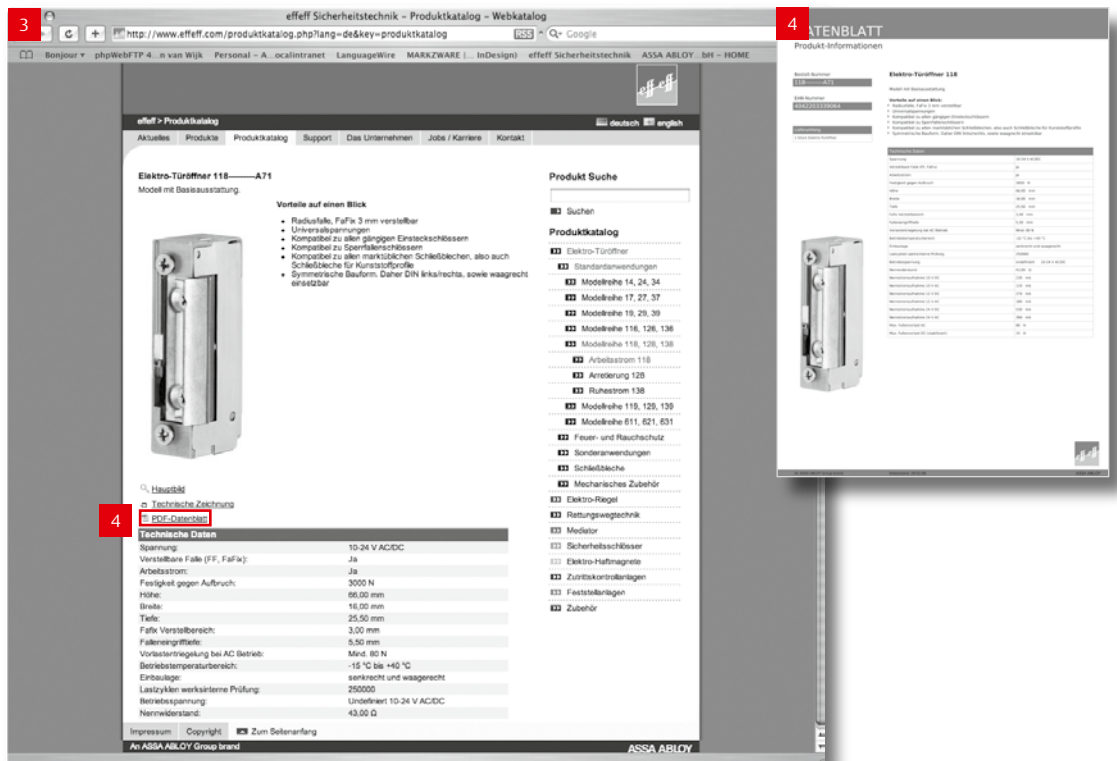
3

effeff Sicherheitstechnik – Produktkatalog – Webkatalog

http://www.effeff.com/produktkatalog.php?lang=de&key=produktkatalog

RSS

Google

Bonjour ▾ phpWebFTP 4...n van Wijk Personal – A...ocalintranet LanguageWire MARKZWARE (... InDesign) effeff Sicherheitstechnik ASSA ABLOY ...bH – HOME

effeff > Produktkatalog

deutsch english

Aktuelles Produkte Produktkatalog Support Das Unternehmen Jobs / Karriere Kontakt

Elektro-Türöffner 118———A71

Modell mit Basisausstattung.

Vorteile auf einen Blick

- Radiusfalle, FaFix 3 mm verstellbar
- Universalspannungen
- Kompatibel zu allen gängigen Einsteckschlössern
- Kompatibel zu Sperrfallenschlössern
- Kompatibel zu allen marktüblichen Schließblechen, also auch Schließbleche für Kunststoffprofile
- Symmetrische Bauform. Daher DIN links/rechts, sowie waagrecht einsetzbar

Hauptbild

Technische Zeichnung

4

PDF-Datenblatt

| Technische Daten | |
|---|---|
| Spannung: | 10-24 V AC/DC |
| Verstellbare Falle (FF, FaFix): | Ja |
| Arbeitsstrom: | Ja |
| Festigkeit gegen Aufbruch: | 3000 N |
| Höhe: | 66,00 mm |
| Breite: | 16,00 mm |
| Tiefe: | 25,50 mm |
| Fafix Verstellbereich: | 3,00 mm |
| Falleneingrifftiefe: | 5,50 mm |
| Vorlastentriegelung bei AC Betrieb: | Mind. 80 N |
| Betriebstemperaturbereich: | -15 °C bis +40 °C |
| Einbaulage: | senkrecht und waagerecht |
| Lastzyklen werksinterne Prüfung: | 250000 |
| Betriebsspannung: | Undefiniert 10-24 V AC/DC |
| Nennwiderstand: | 43,00 Ω |

Produkt Suche

Suchen

Produktkatalog

Elektro-Türöffner
Standardanwendungen
Modellreihe 14, 24, 34
Modellreihe 17, 27, 37
Modellreihe 19, 29, 39
Modellreihe 116, 126, 136
Modellreihe 118, 128, 138
Arbeitsstrom 118
Arretierung 128
Ruhestrom 138
Modellreihe 119, 129, 139
Modellreihe 611, 621, 631
Feuer- und Rauchschutz
Sonderanwendungen
Schließbleche
Mechanisches Zubehör
Elektro-Riegel
Rettungswegtechnik
Mediator
Sicherheitsschlösser
Elektro-Haftmagnete
Zutrittskontrollanlagen
Feststellanlagen
Zubehör

Impressum Copyright Zum Seitenanfang

An ASSA ABLOY Group brand

ASSA ABLOY

4

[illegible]ATENBLATT

Produkt-Informationen

Elektro-Türöffner 118

Modell mit Basisausstattung

Vorteile auf einen Blick:

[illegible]